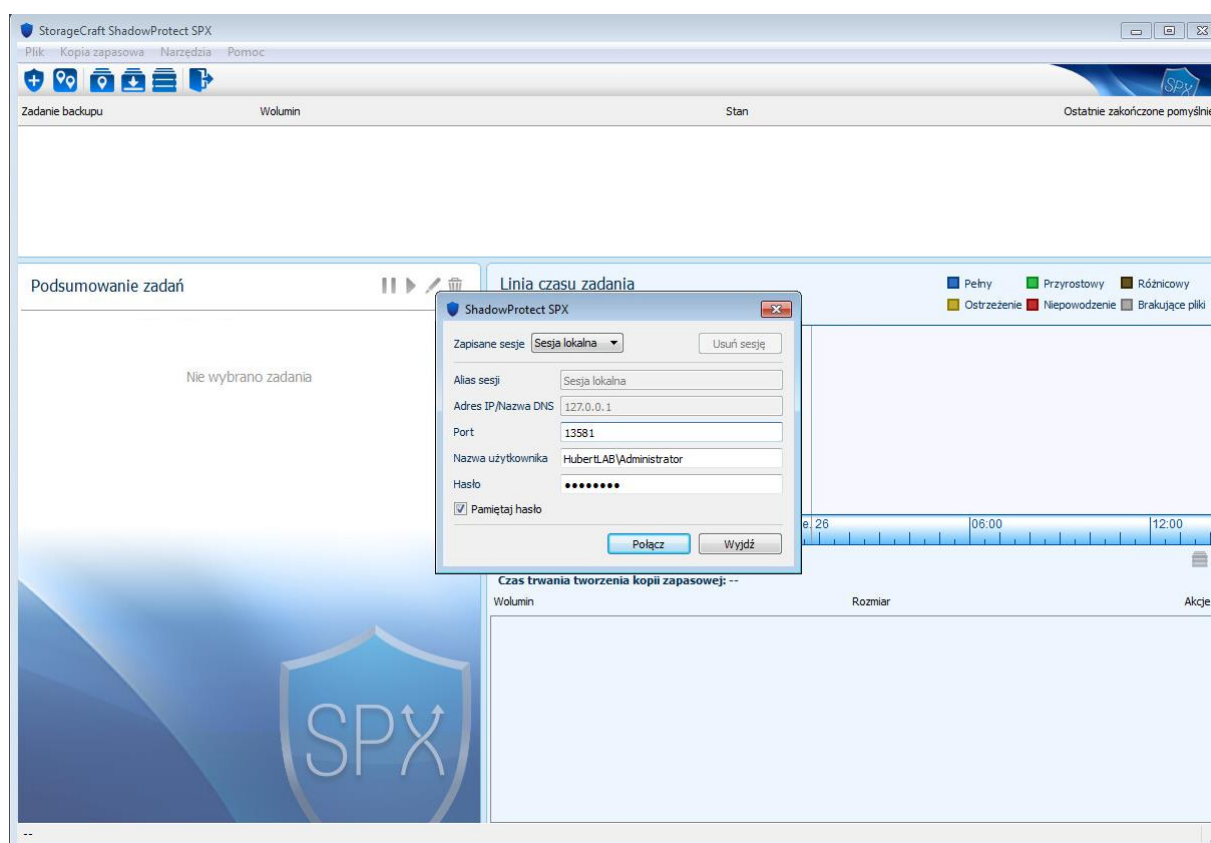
StorageCraft ShadowProtect SPX

Plik Kopia zapasowa Narzędzia Pomoc

SPX

| Zadanie backupu | Wolumin | Stan | Ostatnie zakończone pomyślnie |
|---|---|---|---|

Podsumowanie zadań

Nie wybrano zadania

Linia czasu zadania

Pełny Przyrostowy Różnicowy
Ostrzeżenie Niepowodzenie Brakujące pliki

ShadowProtect SPX

Zapisane sesje Sesja lokalna Usuń sesję

Alias sesji Sesja lokalna
Adres IP/Nazwa DNS 127.0.0.1
Port 13581
Nazwa użytkownika HubertLAB\Administrator
Hasło ••••••••
Pamiętaj hasło

Połącz Wyjdź

e. 26 06:00 12:00

Czas trwania tworzenia kopii zapasowej: --

| Wolumin | Rozmiar | Akcje |
|---|---|---|

SPX

--